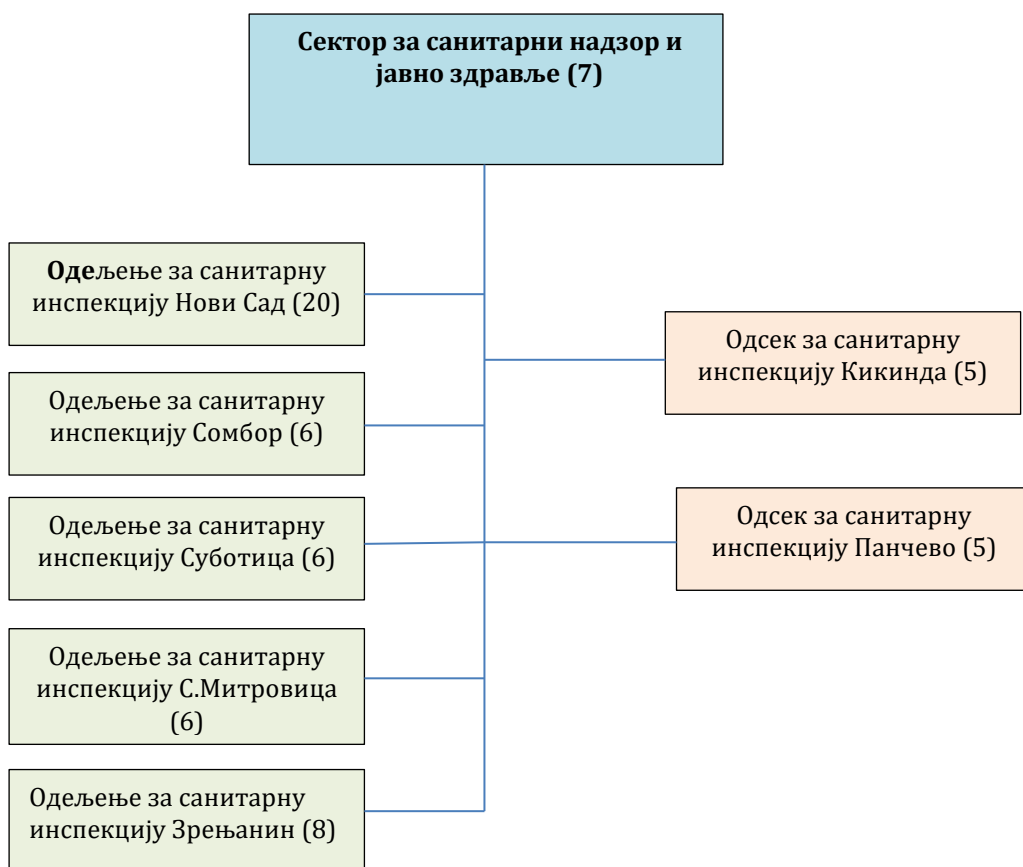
Сектор за санитарни надзор и јавно здравље (7)

Одељење за санитарну инспекцију Нови Сад (20)

Одсек за санитарну инспекцију Кикинда (5)

Одељење за санитарну инспекцију Сомбор (6)

Одељење за санитарну инспекцију Суботица (6)

Одсек за санитарну инспекцију Панчево (5)

Одељење за санитарну инспекцију С.Митровица (6)

Одељење за санитарну инспекцију Зрењанин (8)